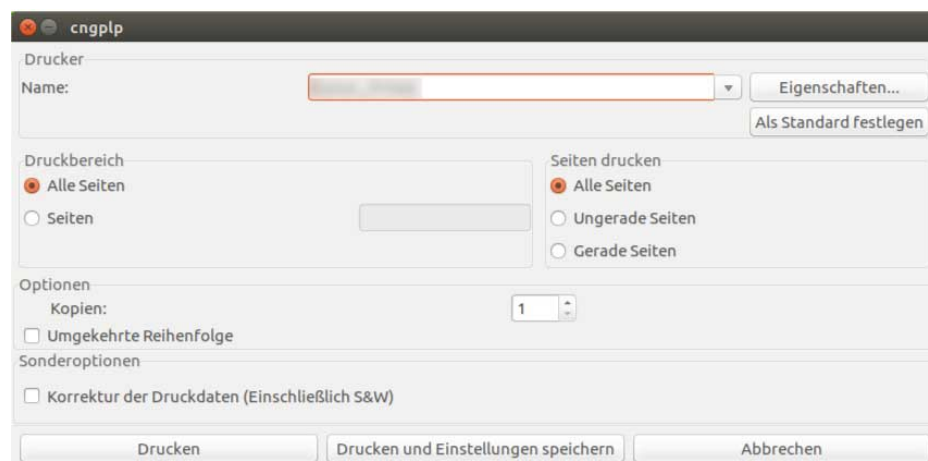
cngplp

Drucker
Name: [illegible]
Eigenschaften...
Als Standard festlegen

Druckbereich
Alle Seiten
Seiten

Seiten drucken
Alle Seiten
Ungerade Seiten
Gerade Seiten

Optionen
Kopien: 1
Umgekehrte Reihenfolge

Sonderoptionen
Korrektur der Druckdaten (Einschließlich S&W)

Drucken
Drucken und Einstellungen speichern
Abbrechen